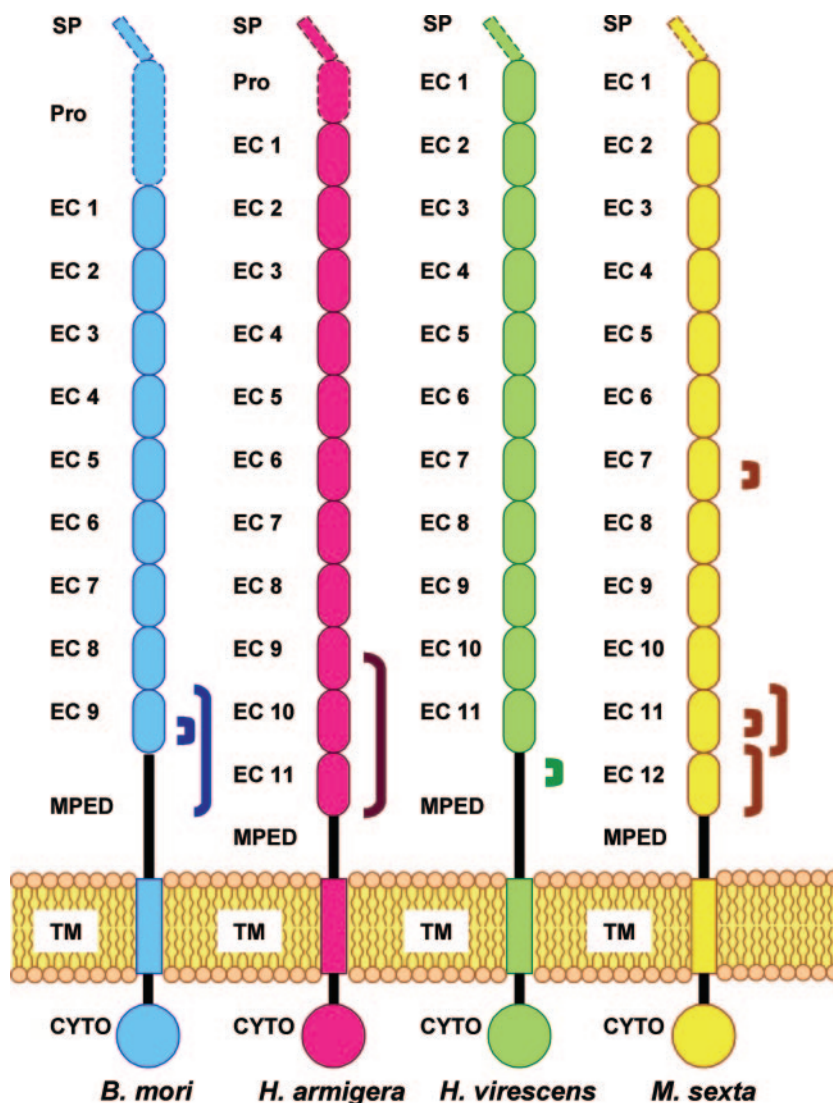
SP
Pro
EC 1
EC 2
EC 3
EC 4
EC 5
EC 6
EC 7
EC 8
EC 9
MPED
TM
CYTO
B. mori

SP
Pro
EC 1
EC 2
EC 3
EC 4
EC 5
EC 6
EC 7
EC 8
EC 9
EC 10
EC 11
MPED
TM
CYTO
H. armigera

SP
EC 1
EC 2
EC 3
EC 4
EC 5
EC 6
EC 7
EC 8
EC 9
EC 10
EC 11
MPED
TM
CYTO
H. virescens

SP
EC 1
EC 2
EC 3
EC 4
EC 5
EC 6
EC 7
EC 8
EC 9
EC 10
EC 11
EC 12
MPED
TM
CYTO
M. sexta